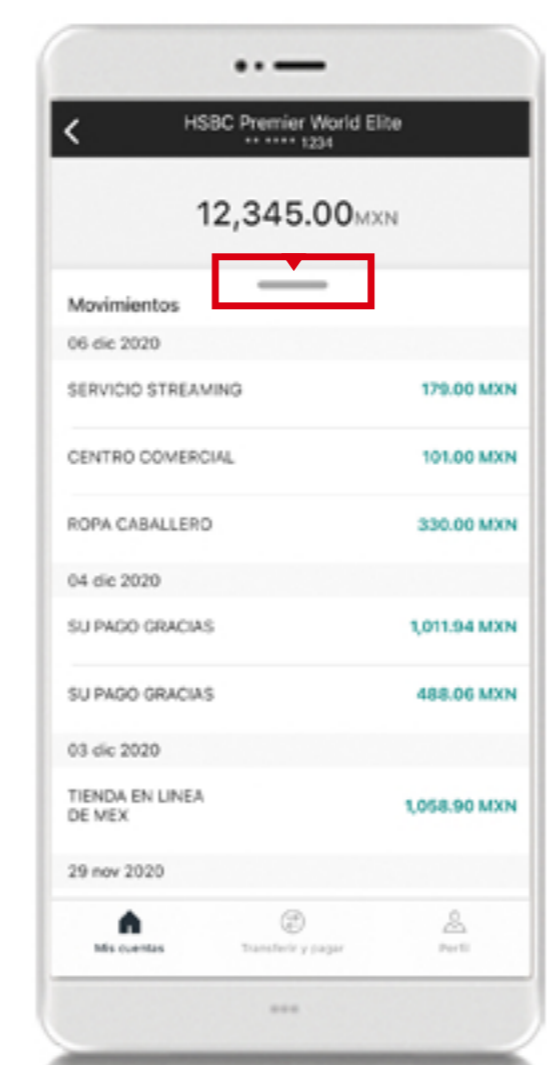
HSBC Premier World Elite
** **** 1234

12,345.00MXN

Movimientos

06 dic 2020

SERVICIO STREAMING 179.00 MXN

CENTRO COMERCIAL 101.00 MXN

ROPA CABALLERO 330.00 MXN

04 dic 2020

SU PAGO GRACIAS 1,011.94 MXN

SU PAGO GRACIAS 488.06 MXN

03 dic 2020

TIENDA EN LINEA DE MEX 1,058.90 MXN

29 nov 2020

Mis cuentas

Transferir y pagar

Perfil